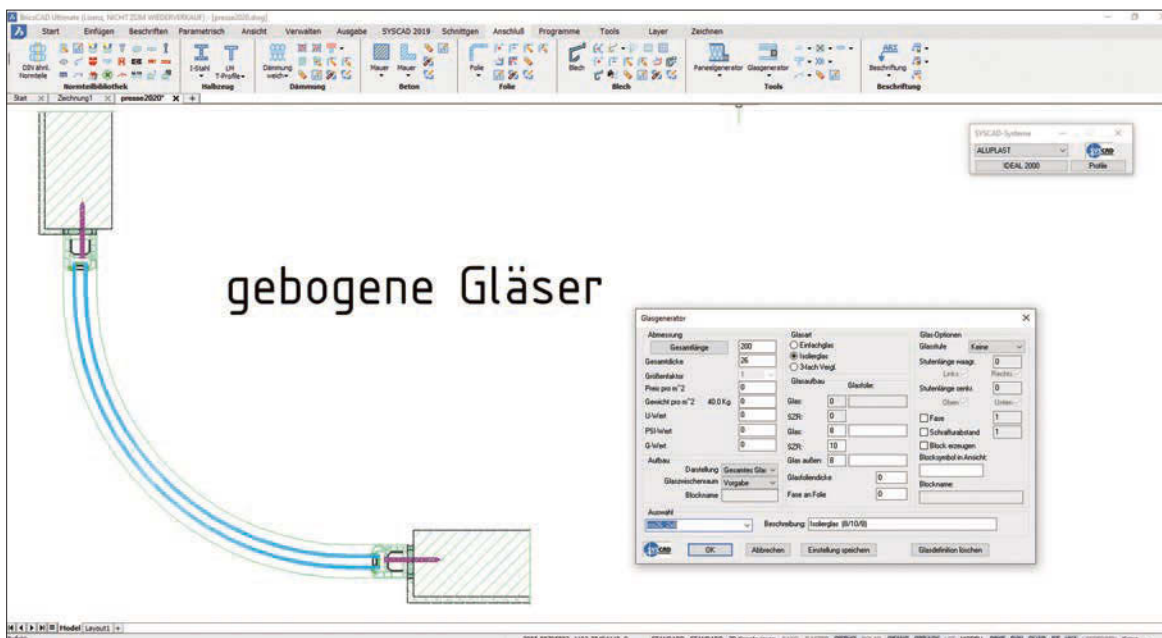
BricsCAD Ultimate (Lizenz, NICHT ZUM WIEDERVERKAUF) - [presse2020.dwg]

Start Einfügen Beschriften Parametrisch Ansicht Verwalten Ausgabe SYSCAD 2019 Schnittgen Anschluß Programme Tools Layer Zeichnen

DIN ähnl. Normteile
Normteilbibliothek
I-Stahl LH T-Profile
Halbzeug
Dämmung weich
Dämmung
Mauer Mauer
Beton
Folie
Folie
Blech
Blech
Paneelgenerator Glasgenerator
Tools
Beschriftung
Beschriftung

Start Zeichnung1 presse2020* +

SYSCAD-Systeme
ALUPLAST
IDEAL 2000 Profile

gebogene Gläser

Glasgenerator
Abmessung
Gesamtlänge 200
Gesamtdicke 26
Größenfaktor 1
Preis pro m^2 0
Gewicht pro m^2 40.0 Kg 0
U-Wert 0
PSI-Wert 0
G-Wert 0
Aufbau
Darstellung Gesamtes Glas
Glaszwischenraum Vorgabe
Blockname
Auswahl
Glasart
Einfachglas
Isolierglas
3-fach Vergl.
Glasaufbau Glasfolie:
Glas: 0
SZR: 0
Glas: 8
SZR: 10
Glas außen: 8
Glasfoliendicke 0
Fase an Folie 0
Glas-Optionen
Glasfuß Keine
Stufenlänge waagr. 0
Links Rechts
Stufenlänge senkr. 0
Oben Unten
Fase 1
Schraffurabstand 1
Block erzeugen
Blocksymbol in Ansicht:
Blockname:
Beschreibung: Isolierglas (8/10/8)
OK Abbrechen Einstellung speichern Glasdefinition löschen

Model Layout1 +